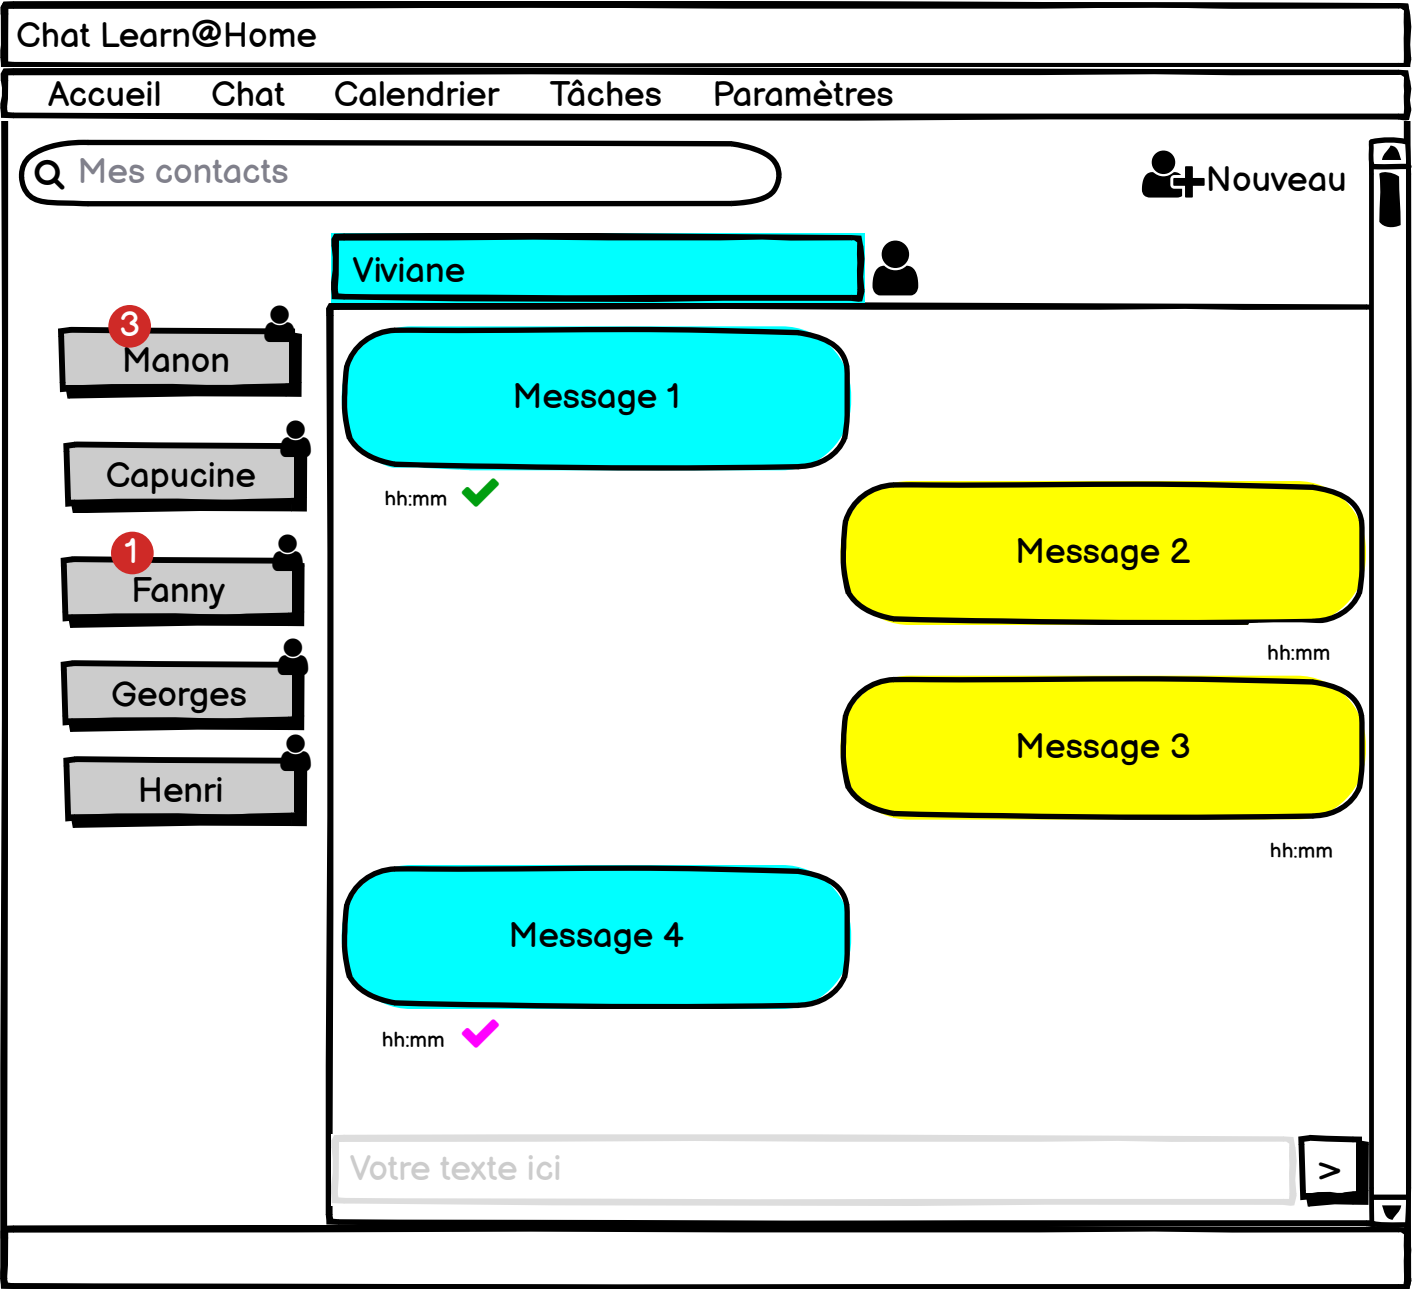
Chat Learn@Home

Accueil Chat Calendrier Tâches Paramètres

Mes contacts

Nouveau

Viviane

3
Manon

Capucine

1
Fanny

Georges

Henri

Message 1

hh:mm

Message 2

hh:mm

Message 3

hh:mm

Message 4

hh:mm

Votre texte ici

>